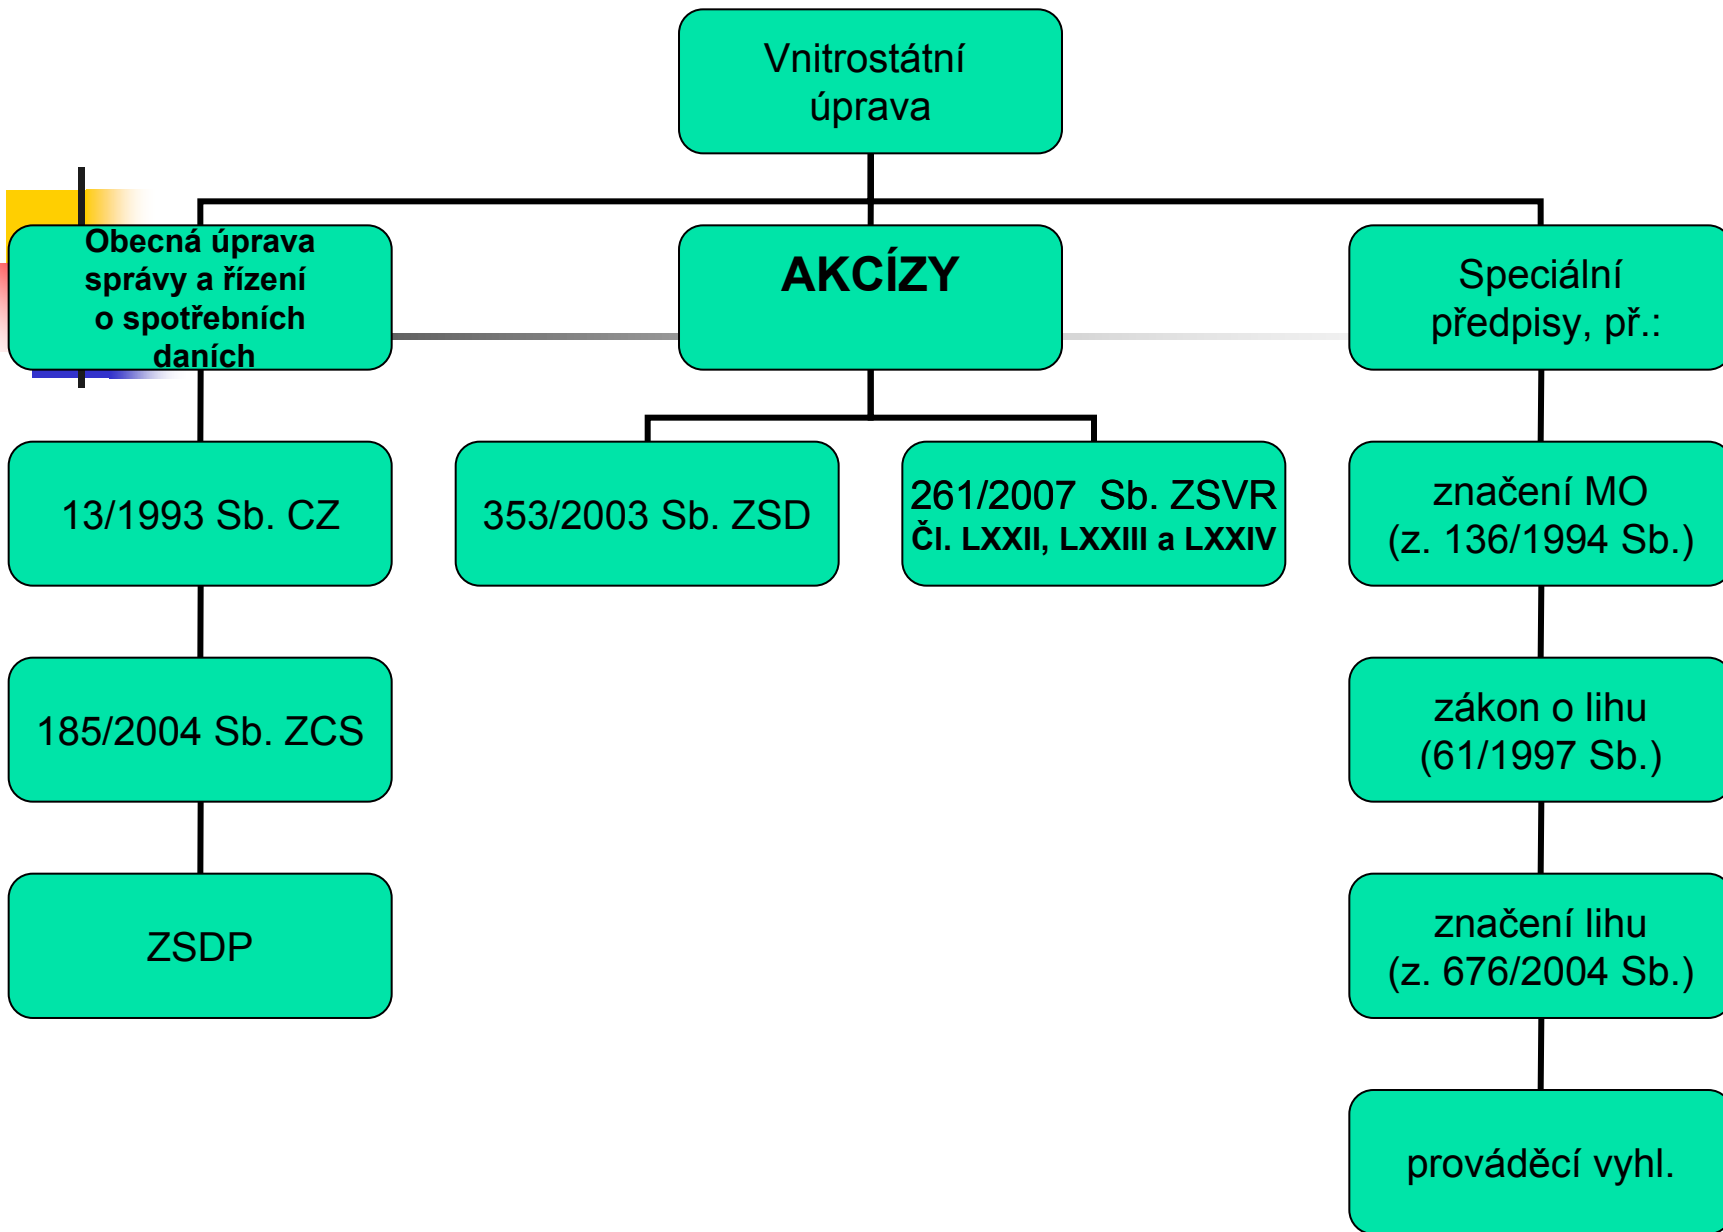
Vnitrostátní úprava

Obecná úprava správy a řízení o spotřebních daních

AKCÍZY

Speciální předpisy, př.:

13/1993 Sb. CZ

353/2003 Sb. ZSD

261/2007 Sb. ZSVR
Čl. LXXII, LXXIII a LXXIV

značení MO (z. 136/1994 Sb.)

185/2004 Sb. ZCS

zákon o lihu (61/1997 Sb.)

ZSDP

značení lihu (z. 676/2004 Sb.)

prováděcí vyhl.